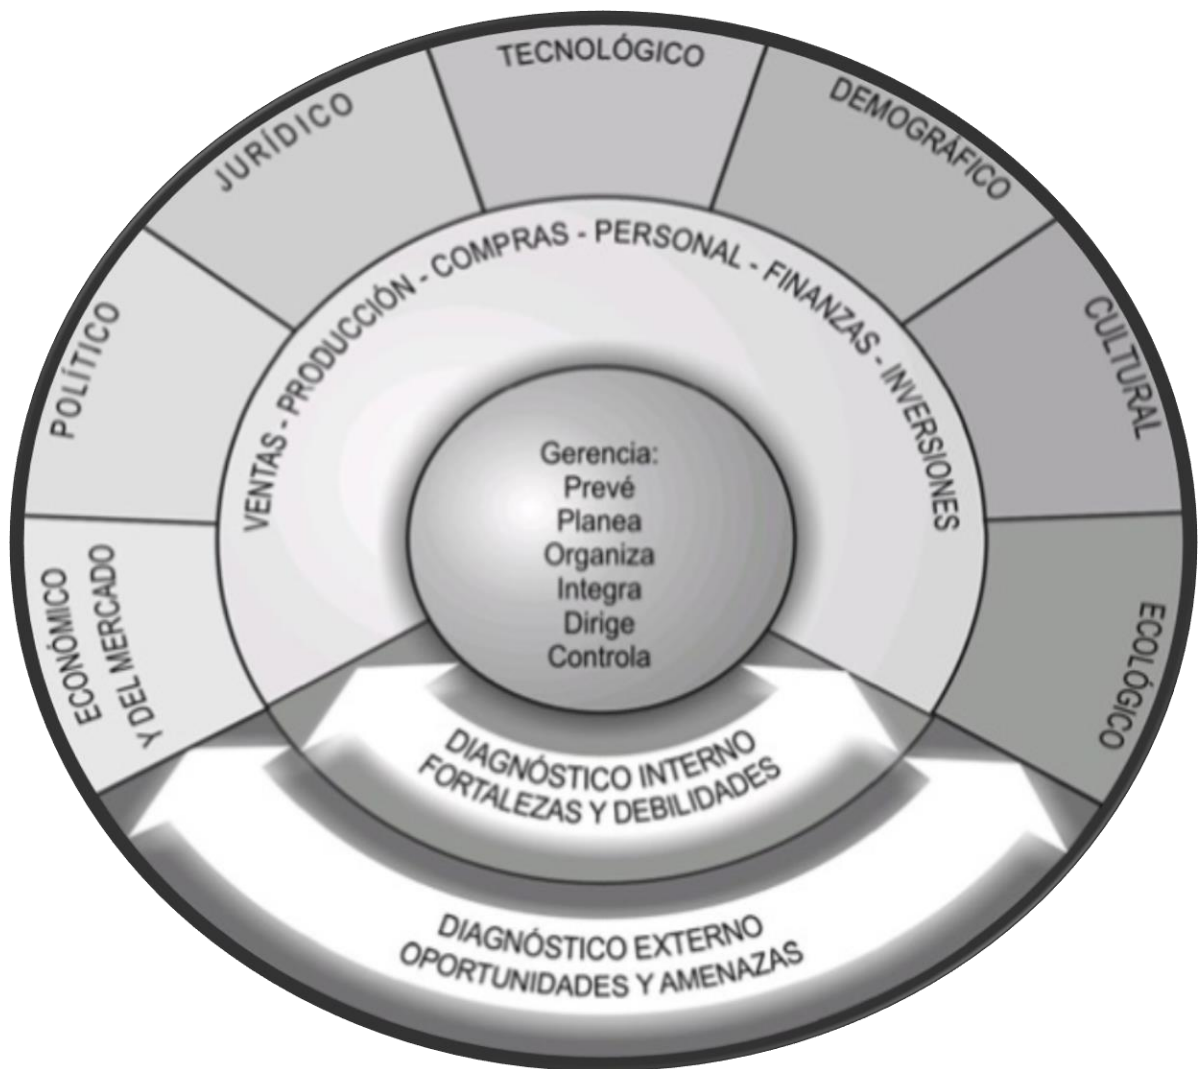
TECNOLÓGICO
JURÍDICO
DEMOGRÁFICO
POLÍTICO
CULTURAL
ECONÓMICO Y DEL MERCADO
ECOLÓGICO

VENTAS - PRODUCCIÓN - COMPRAS - PERSONAL - FINANZAS - INVERSIONES

Gerencia:
Prevé
Planea
Organiza
Integra
Dirige
Controla

DIAGNÓSTICO INTERNO
FORTALEZAS Y DEBILIDADES

DIAGNÓSTICO EXTERNO
OPORTUNIDADES Y AMENAZAS